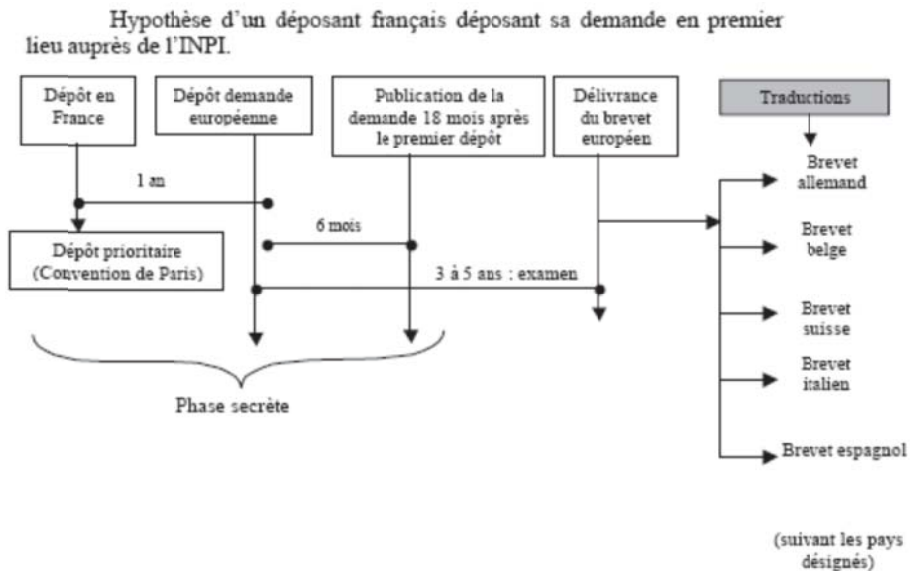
Hypothèse d'un déposant français déposant sa demande en premier lieu auprès de l'INPI.

Dépôt en France

Dépôt demande européenne

Publication de la demande 18 mois après le premier dépôt

Délivrance du brevet européen

Traductions

1 an

Dépôt prioritaire (Convention de Paris)

6 mois

3 à 5 ans : examen

Brevet allemand

Brevet belge

Brevet suisse

Brevet italien

Brevet espagnol

Phase secrète

(suivant les pays désignés)